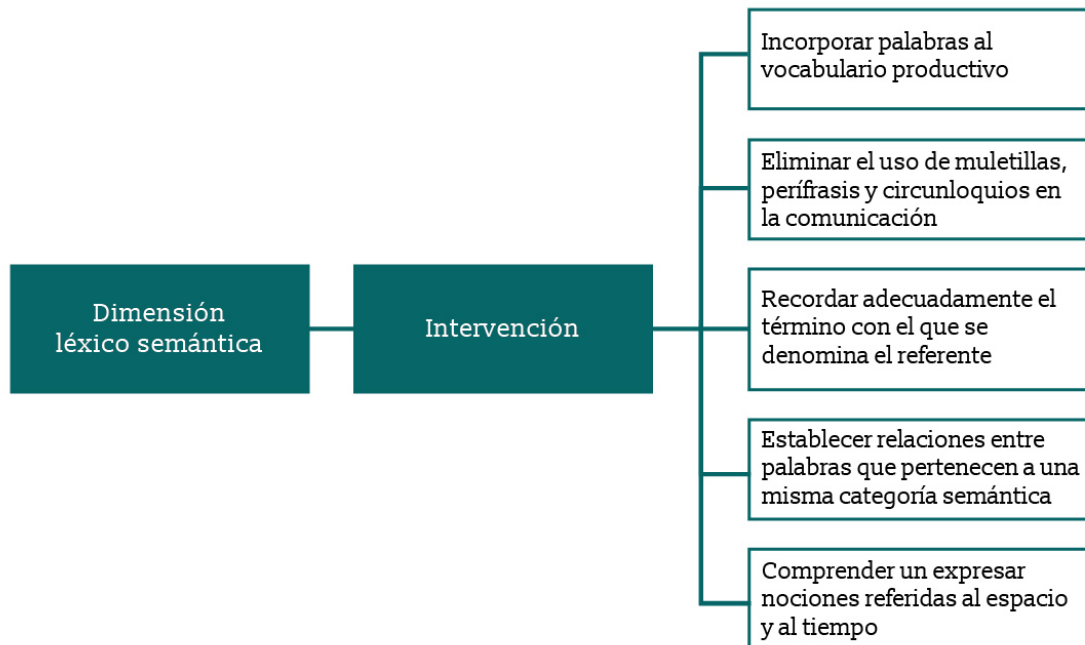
Dimensión léxico semántica

Intervención

Incorporar palabras al vocabulario productivo

Eliminar el uso de muletillas, perífrasis y circunloquios en la comunicación

Recordar adecuadamente el término con el que se denomina el referente

Establecer relaciones entre palabras que pertenecen a una misma categoría semántica

Comprender un expresar nociones referidas al espacio y al tiempo